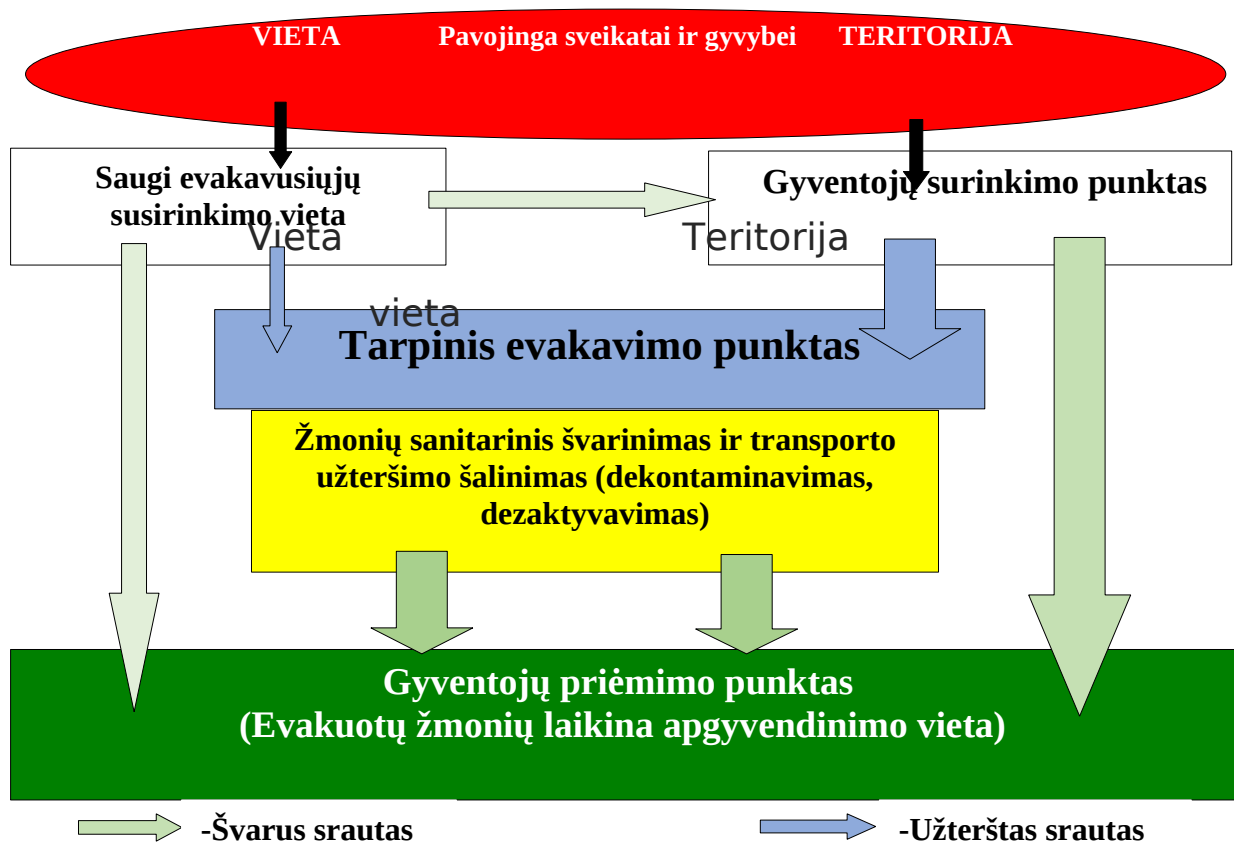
VIETA Pavojinga sveikatai ir gyvybei TERITORIJA

Saugi evakavusiųjų susirinkimo vieta

Vieta

Gyventojų surinkimo punktas

Teritorija

vieta

Tarpinis evakavimo punktas

Žmonių sanitarinis švarinimas ir transporto užteršimo šalinimas (dekontaminavimas, dezaktyvavimas)

Gyventojų priėmimo punktas
(Evakuotų žmonių laikina apgyvendinimo vieta)

-Švarus srautas

-Užterštas srautas